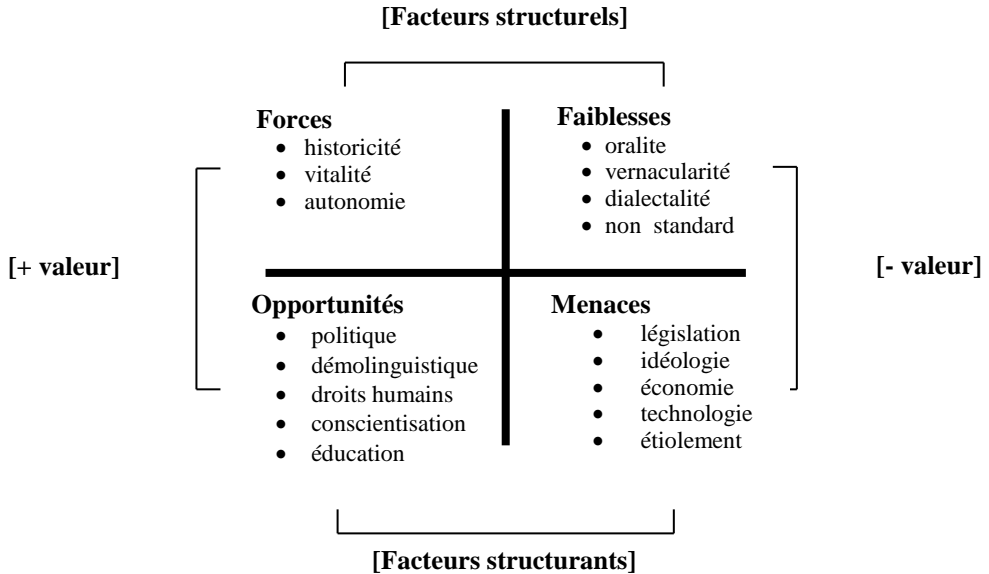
[Facteurs structurels]

**Forces**
- historicité
- vitalité
- autonomie

**Faiblesses**
- oralite
- vernacularité
- dialectalité
- non standard

[+ valeur]

[- valeur]

**Opportunités**
- politique
- démolinguistique
- droits humains
- conscientisation
- éducation

**Menaces**
- législation
- idéologie
- économie
- technologie
- étiolement

[Facteurs structurants]